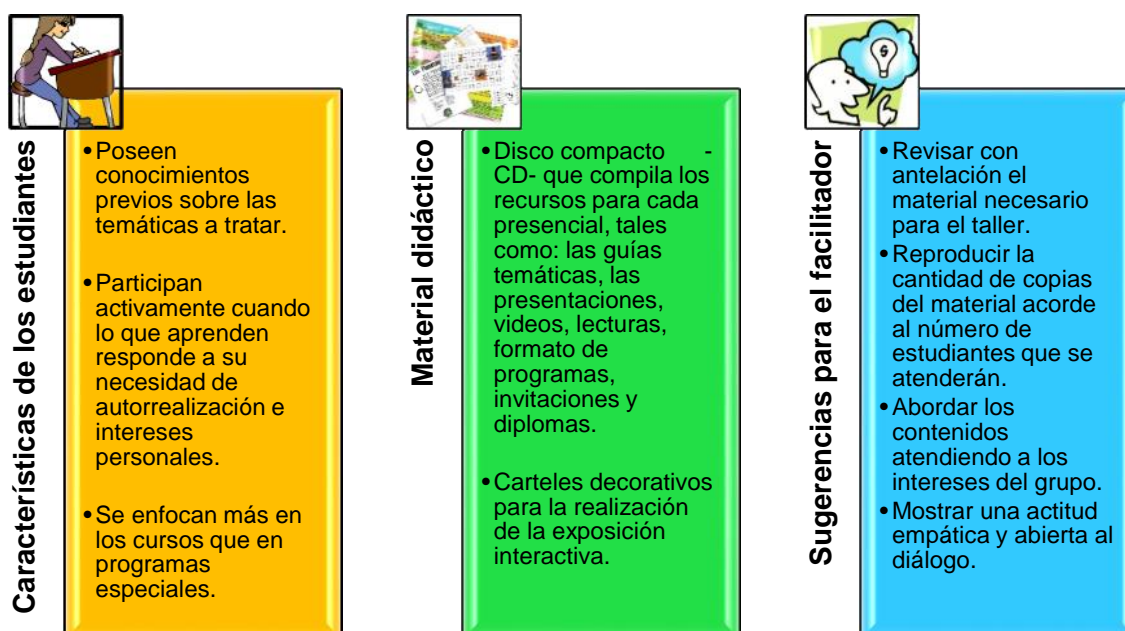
Características de los estudiantes

• Poseen conocimientos previos sobre las temáticas a tratar.

• Participan activamente cuando lo que aprenden responde a su necesidad de autorrealización e intereses personales.

• Se enfocan más en los cursos que en programas especiales.

Material didáctico

• Disco compacto - CD- que compila los recursos para cada presencial, tales como: las guías temáticas, las presentaciones, videos, lecturas, formato de programas, invitaciones y diplomas.

• Carteles decorativos para la realización de la exposición interactiva.

Sugerencias para el facilitador

• Revisar con antelación el material necesario para el taller.
• Reproducir la cantidad de copias del material acorde al número de estudiantes que se atenderán.
• Abordar los contenidos atendiendo a los intereses del grupo.
• Mostrar una actitud empática y abierta al diálogo.